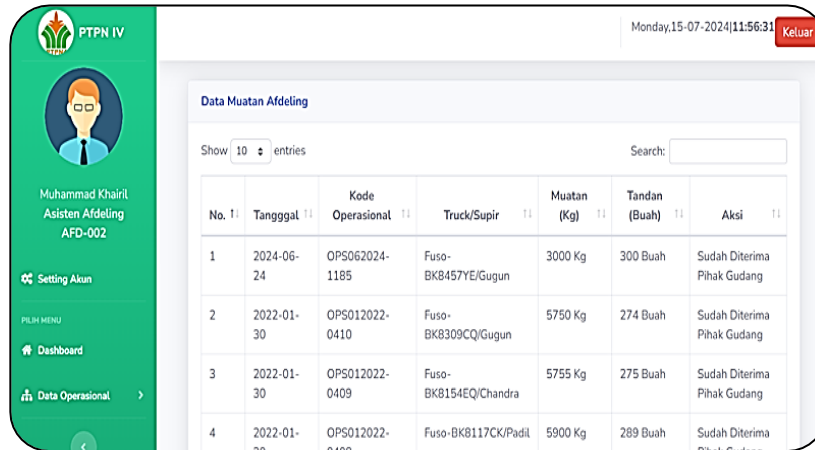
PTPN IV

Monday,15-07-2024|11:56:31 Keluar

Muhammad Khairil
Asisten Afdeling
AFD-002

Setting Akun

PILIH MENU

Dashboard

Data Operasional

Data Muatan Afdeling

Show 10 entries

Search:

| No. | Tangggal | Kode Operasional | Truck/Supir | Muatan (Kg) | Tandan (Buah) | Aksi |
|---|---|---|---|---|---|---|
| 1 | 2024-06-24 | OPS062024-1185 | Fuso-BK8457YE/Gugun | 3000 Kg | 300 Buah | Sudah Diterima Pihak Gudang |
| 2 | 2022-01-30 | OPS012022-0410 | Fuso-BK8309CQ/Gugun | 5750 Kg | 274 Buah | Sudah Diterima Pihak Gudang |
| 3 | 2022-01-30 | OPS012022-0409 | Fuso-BK8154EQ/Chandra | 5755 Kg | 275 Buah | Sudah Diterima Pihak Gudang |
| 4 | 2022-01-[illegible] | OPS012022-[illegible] | Fuso-BK8117CK/Padil | 5900 Kg | 289 Buah | Sudah Diterima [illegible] |